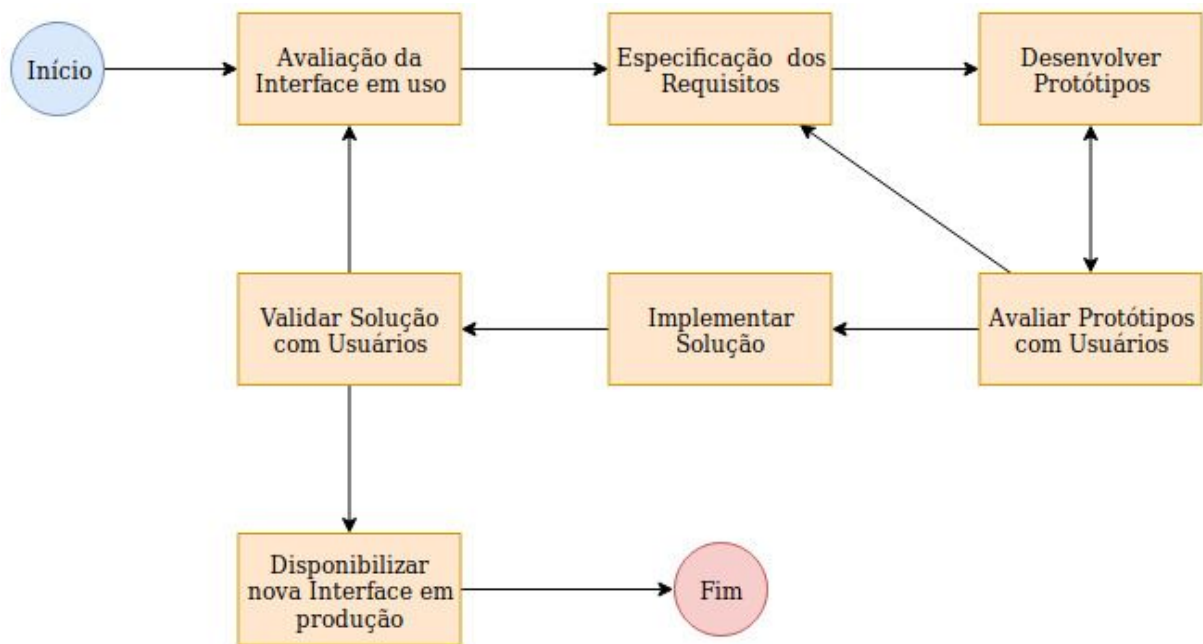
Início

Avaliação da Interface em uso

Especificação dos Requisitos

Desenvolver Protótipos

Avaliar Protótipos com Usuários

Implementar Solução

Validar Solução com Usuários

Disponibilizar nova Interface em produção

Fim